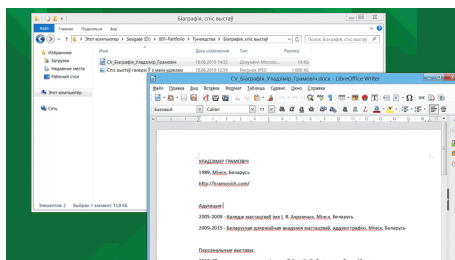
Біяграфія, спіс выстаў

Файл Главная Поделиться Вид

Этот компьютер › Seagate (D:) › 001-Portfolio › Тумаската › Біяграфія, спіс выстаў

Избранное
Загрузки
Недавние места
Рабочий стол

Этот компьютер

Сеть

Имя
Дата изменения
Тип
Размер

CV_Біяграфія_Уладзімір_Грамовіч.docx
18.06.2019 14:52
Документ Micros...
14 КБ

Спіс выстаў і галерэй 3 у мяне ўдзелам
18.06.2019 11:19
Документ Micros...
1 606 КБ

Элементов: 2
Выбран 1 элемент: 13,9 КБ

CV_Біяграфія_Уладзімір_Грамовіч.docx - LibreOffice Writer

Файл Правка Вид Вставка Формат Таблица Сервис Окно Справка

Базовый

УЛАДЗІМІР ГРАМОВІЧ

1989, Мінск, Беларусь

http://hramovich.com/

Адукацыя

2005-2009 - Каледж мастацтваў імя І. Я. Ахрэмчыка, Мінск, Беларусь

2009-2015 - Беларуская дзяржаўная акадэмія мастацтваў, аддзел графікі, Мінск, Беларусь

Персанальныя выставы: